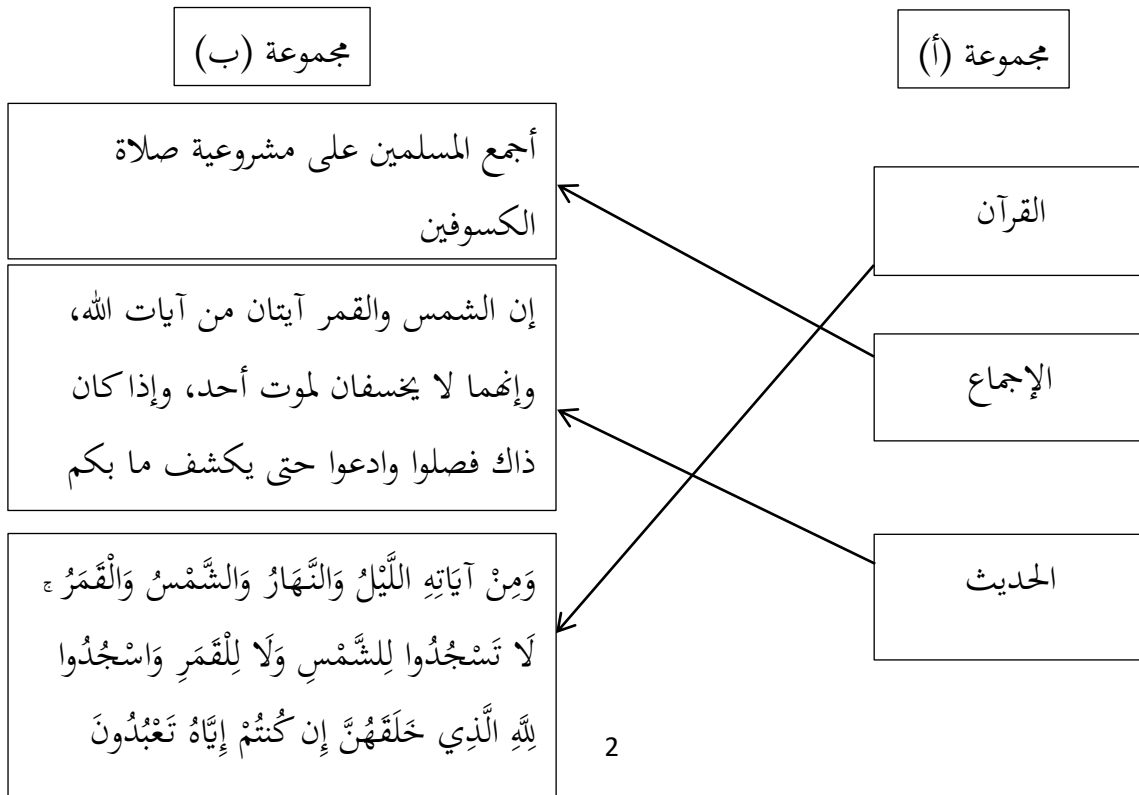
مجموعة (أ)

مجموعة (ب)

القرآن

الإجماع

الحديث

أجمع المسلمين على مشروعية صلاة الكسوفين

إن الشمس والقمر آيتان من آيات الله، وإنهما لا يخسفان لموت أحد، وإذا كان ذاك فصلوا وادعوا حتى يكشف ما بكم

وَمِنْ آيَاتِهِ اللَّيْلُ وَالنَّهَارُ وَالشَّمْسُ وَالْقَمَرُ ۚ لَا تَسْجُدُوا لِلشَّمْسِ وَلَا لِلْقَمَرِ وَاسْجُدُوا لِلَّهِ الَّذِي خَلَقَهُنَّ إِن كُنتُمْ إِيَّاهُ تَعْبُدُونَ

2